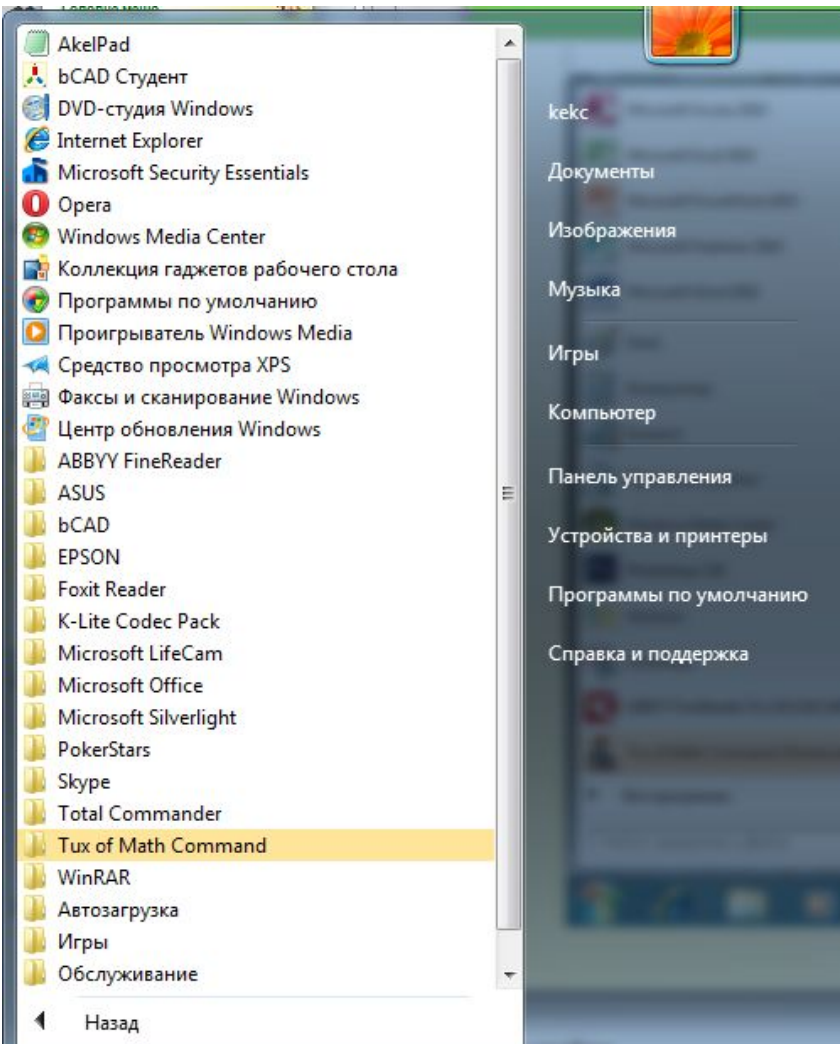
AkelPad
bCAD Студент
DVD-студия Windows
Internet Explorer
Microsoft Security Essentials
Opera
Windows Media Center
Коллекция гаджетов рабочего стола
Программы по умолчанию
Проигрыватель Windows Media
Средство просмотра XPS
Факсы и сканирование Windows
Центр обновления Windows
ABBYY FineReader
ASUS
bCAD
EPSON
Foxit Reader
K-Lite Codec Pack
Microsoft LifeCam
Microsoft Office
Microsoft Silverlight
PokerStars
Skype
Total Commander
Tux of Math Command
WinRAR
Автозагрузка
Игры
Обслуживание
Назад

kekc
Документы
Изображения
Музыка
Игры
Компьютер
Панель управления
Устройства и принтеры
Программы по умолчанию
Справка и поддержка